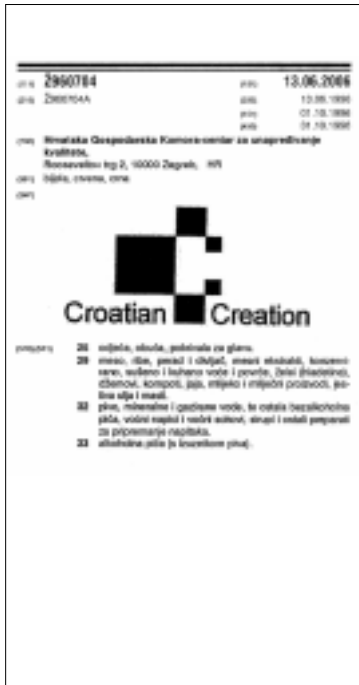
(111) Ž960784 (151) 13.06.2006

(210) Ž960784A (220) 13.06.1996
(442) 01.10.1996
(450) 01.10.1996

(732) Hrvatska Gospodarska Komora-centar za unapređivanje kvalitete,
Rooseveltov trg 2, 10000 Zagreb, HR

(591) bijela, crvena, crna.

(540)

Croatian Creation

(510)(511) 25 odjeća, obuća, pokrivala za glavu.
29 meso, riba, perad i divljač, mesni ekstrakti, konzervirano, sušeno i kuhano voće i povrće, želei (hladetina), džemovi, kompot, jaja, mlijeko i mliječni proizvodi, jestiva ulja i masti.
32 pive, mineralne i gazirane vode, te ostala bezalkoholna pića, voćni napici i voćni sokovi, sirupi i ostali preparati za pripremanje napitaka.
33 alkoholna pića (s iznimkom piva).